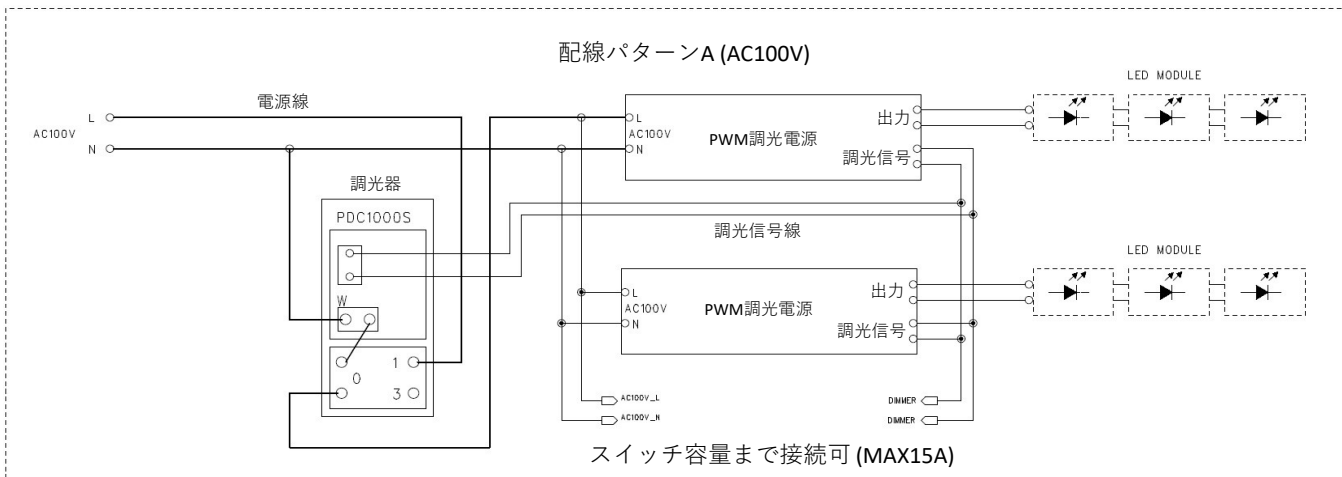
配線パターンA (AC100V)

LED MODULE

電源線

L
AC100V
N

L
AC100V
N
PWM調光電源
出力
調光信号

調光器
PDC1000S

調光信号線

LED MODULE

W

L
AC100V
N
PWM調光電源
出力
調光信号

1
0
3

AC100V_L
AC100V_N

DIMMER
DIMMER

スイッチ容量まで接続可 (MAX15A)